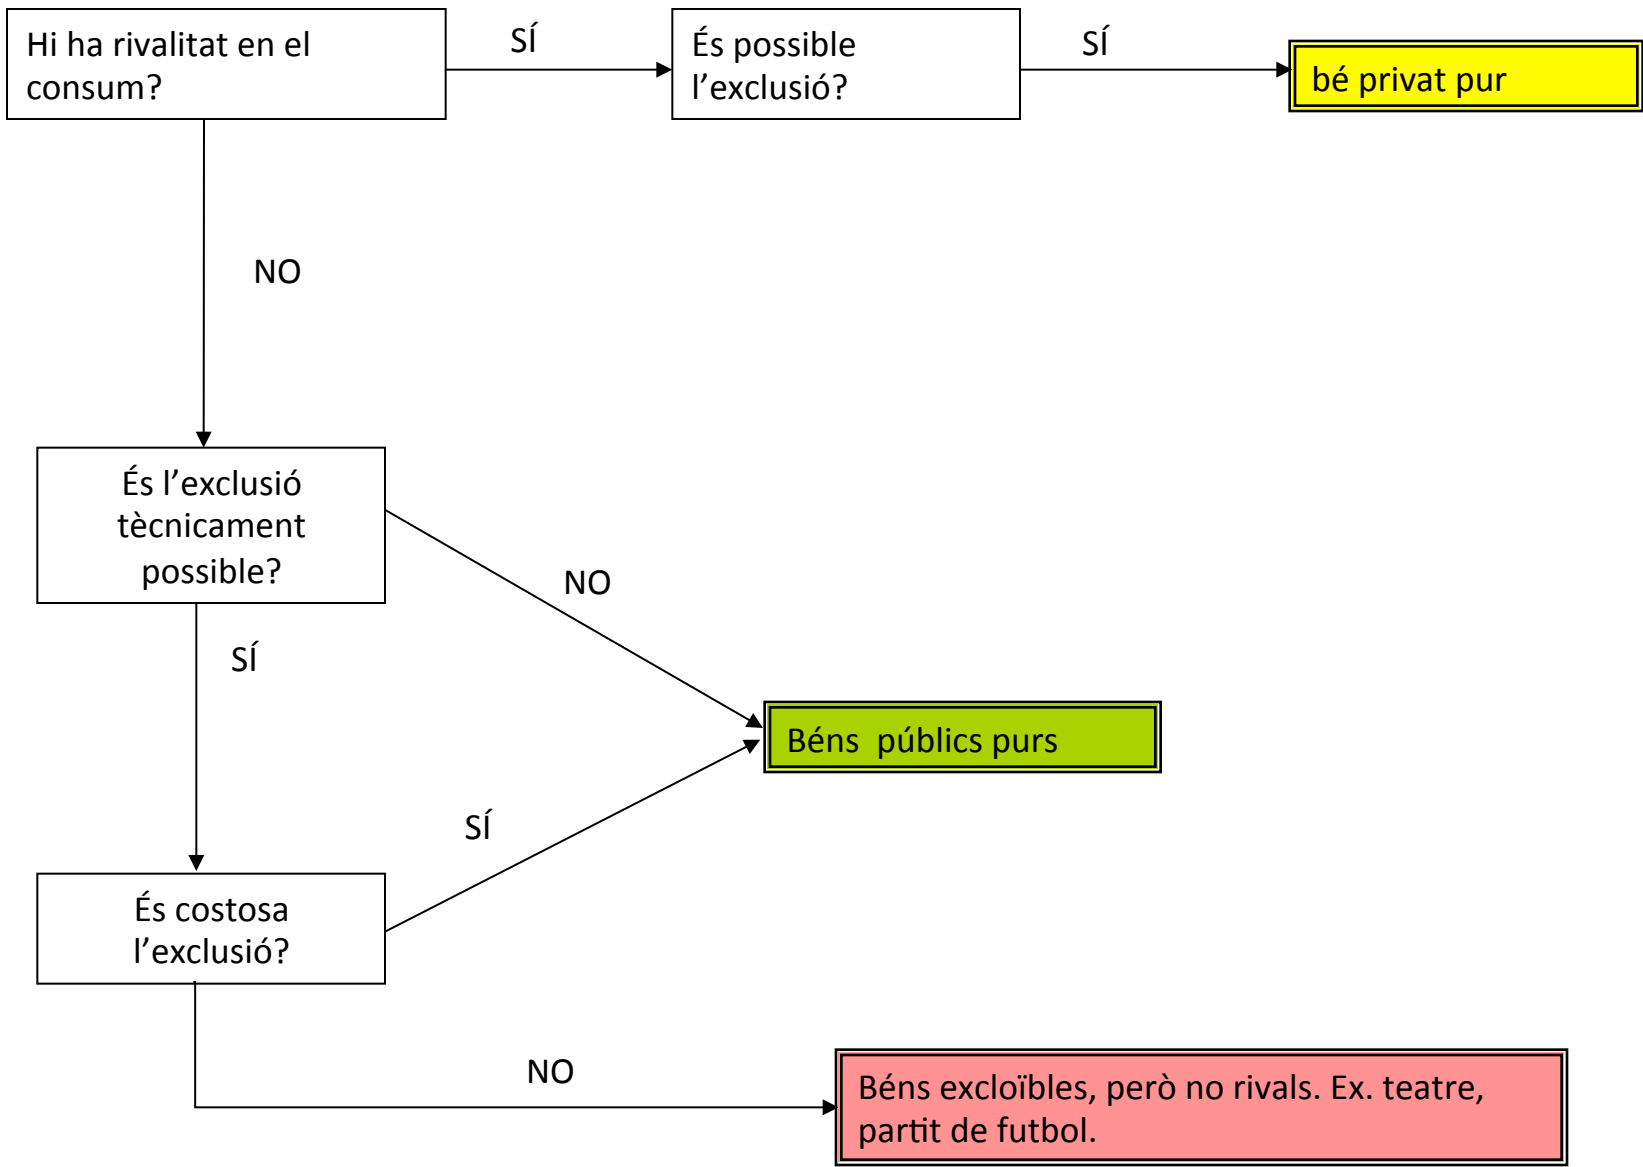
Hi ha rivalitat en el consum?

SÍ

És possible l'exclusió?

SÍ

bé privat pur

NO

És l'exclusió tècnicament possible?

NO

SÍ

Béns públics purs

SÍ

És costosa l'exclusió?

NO

Béns excloïbles, però no rivals. Ex. teatre, partit de futbol.